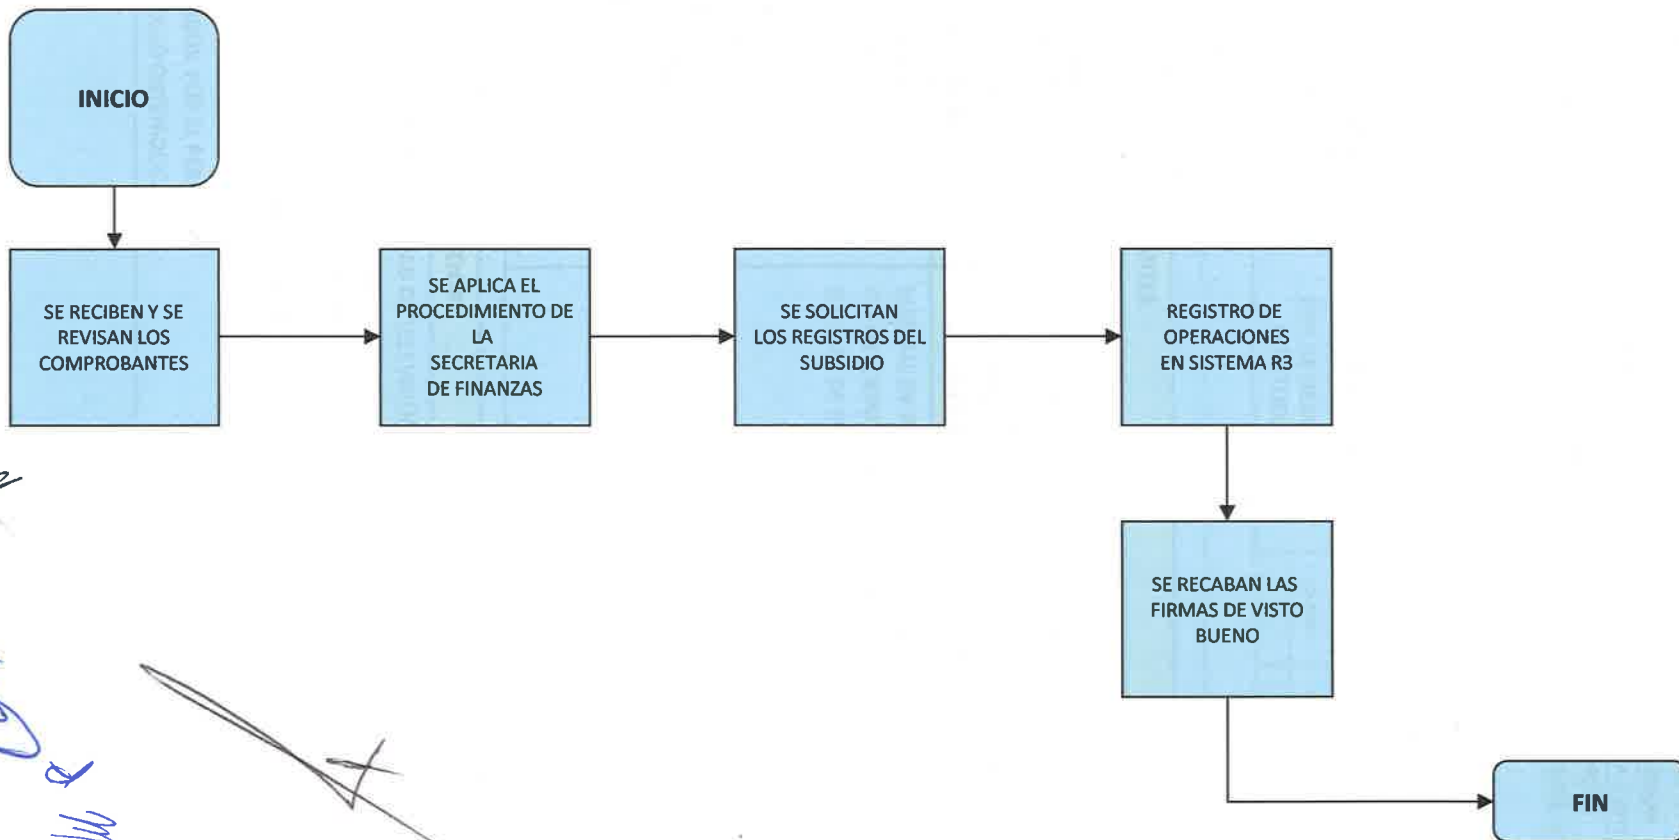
INICIO

SE RECIBEN Y SE REVISAN LOS COMPROBANTES

SE APLICA EL PROCEDIMIENTO DE LA SECRETARIA DE FINANZAS

SE SOLICITAN LOS REGISTROS DEL SUBSIDIO

REGISTRO DE OPERACIONES EN SISTEMA R3

SE RECABAN LAS FIRMAS DE VISTO BUENO

FIN